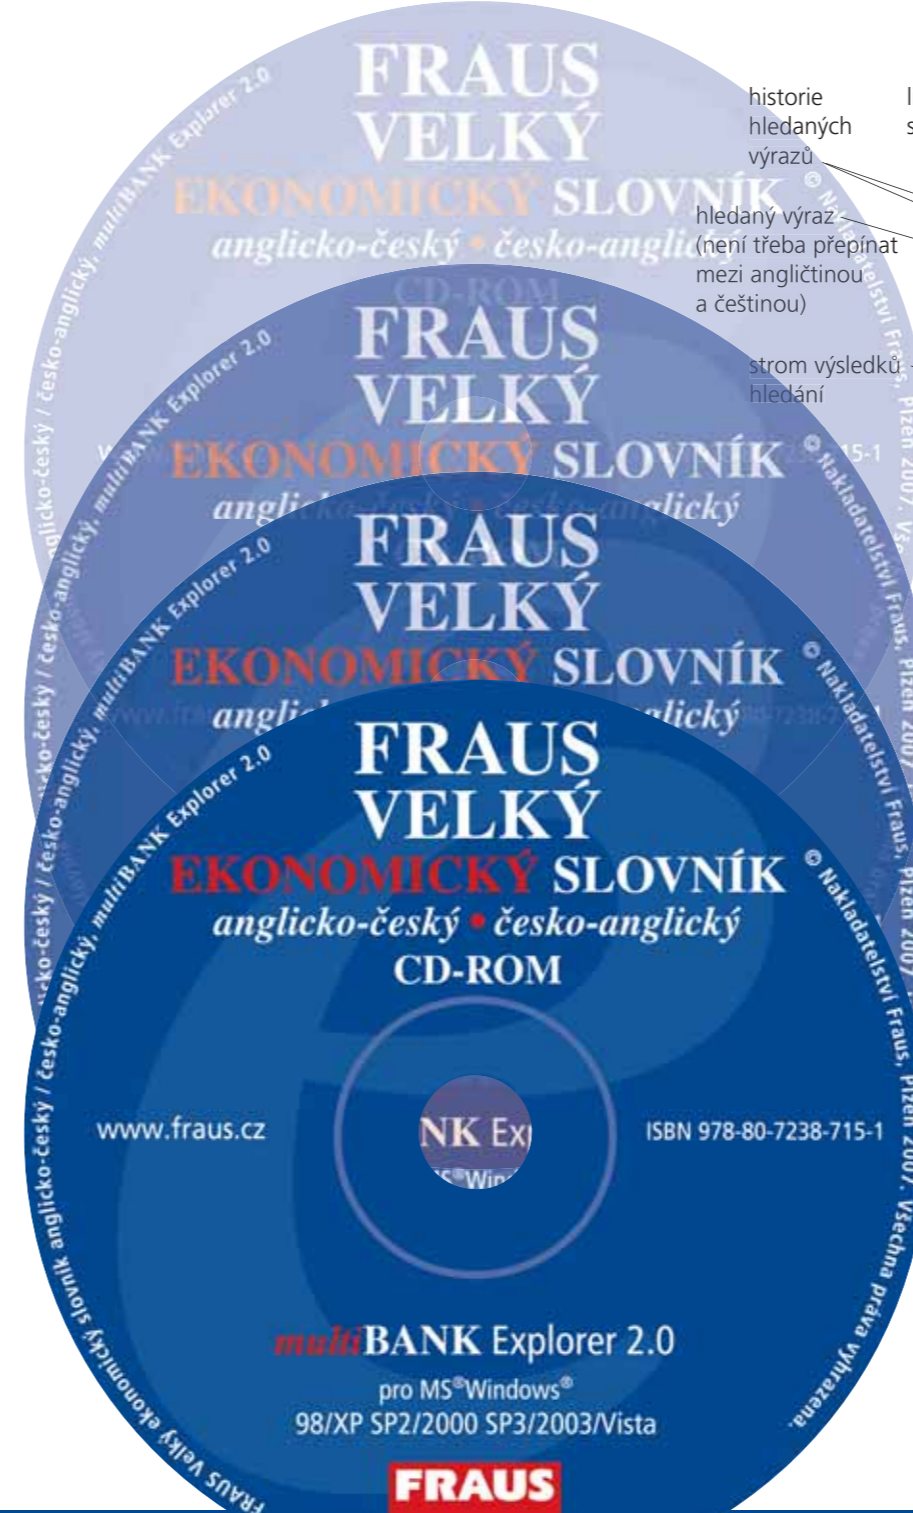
historie hledaných výrazů

hledaný výraz (není třeba přepínat mezi angličtinou a češtinou)

strom výsledků hledání

l
s

FRAUS
VELKÝ
EKONOMICKÝ SLOVNÍK
anglicko-český • česko-anglický
CD-ROM

www.fraus.cz

ISBN 978-80-7238-715-1

NK Ex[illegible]
MS®Win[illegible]

multiBANK Explorer 2.0
pro MS®Windows®
98/XP SP2/2000 SP3/2003/Vista

FRAUS

FRAUS Velký ekonomický slovník anglicko-český / česko-anglický, multiBANK Explorer 2.0

© Nakladatelství Fraus, Plzeň 2007. Všechna práva vyhrazena.